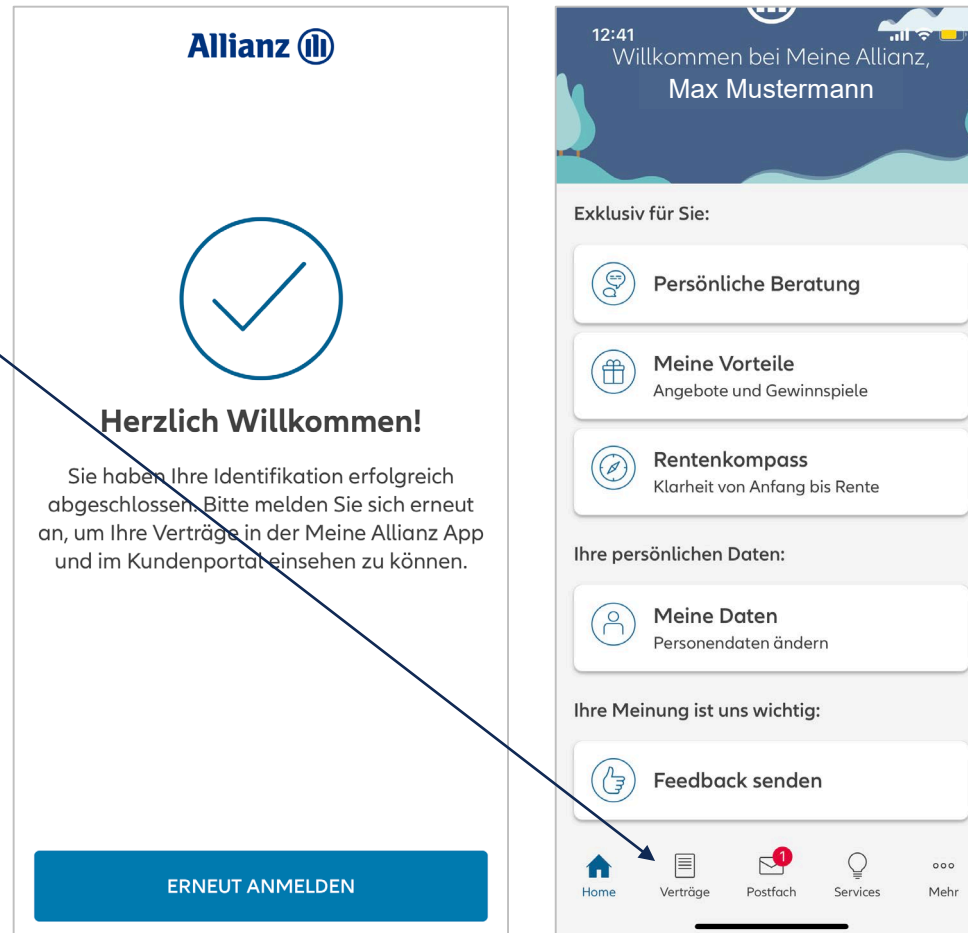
Allianz

Herzlich Willkommen!

Sie haben Ihre Identifikation erfolgreich abgeschlossen. Bitte melden Sie sich erneut an, um Ihre Verträge in der Meine Allianz App und im Kundenportal einsehen zu können.

ERNEUT ANMELDEN

12:41

Willkommen bei Meine Allianz,
Max Mustermann

Exklusiv für Sie:

Persönliche Beratung

Meine Vorteile
Angebote und Gewinnspiele

Rentenkompass
Klarheit von Anfang bis Rente

Ihre persönlichen Daten:

Meine Daten
Personendaten ändern

Ihre Meinung ist uns wichtig:

Feedback senden

Home | Verträge | 1 Postfach | Services | Mehr